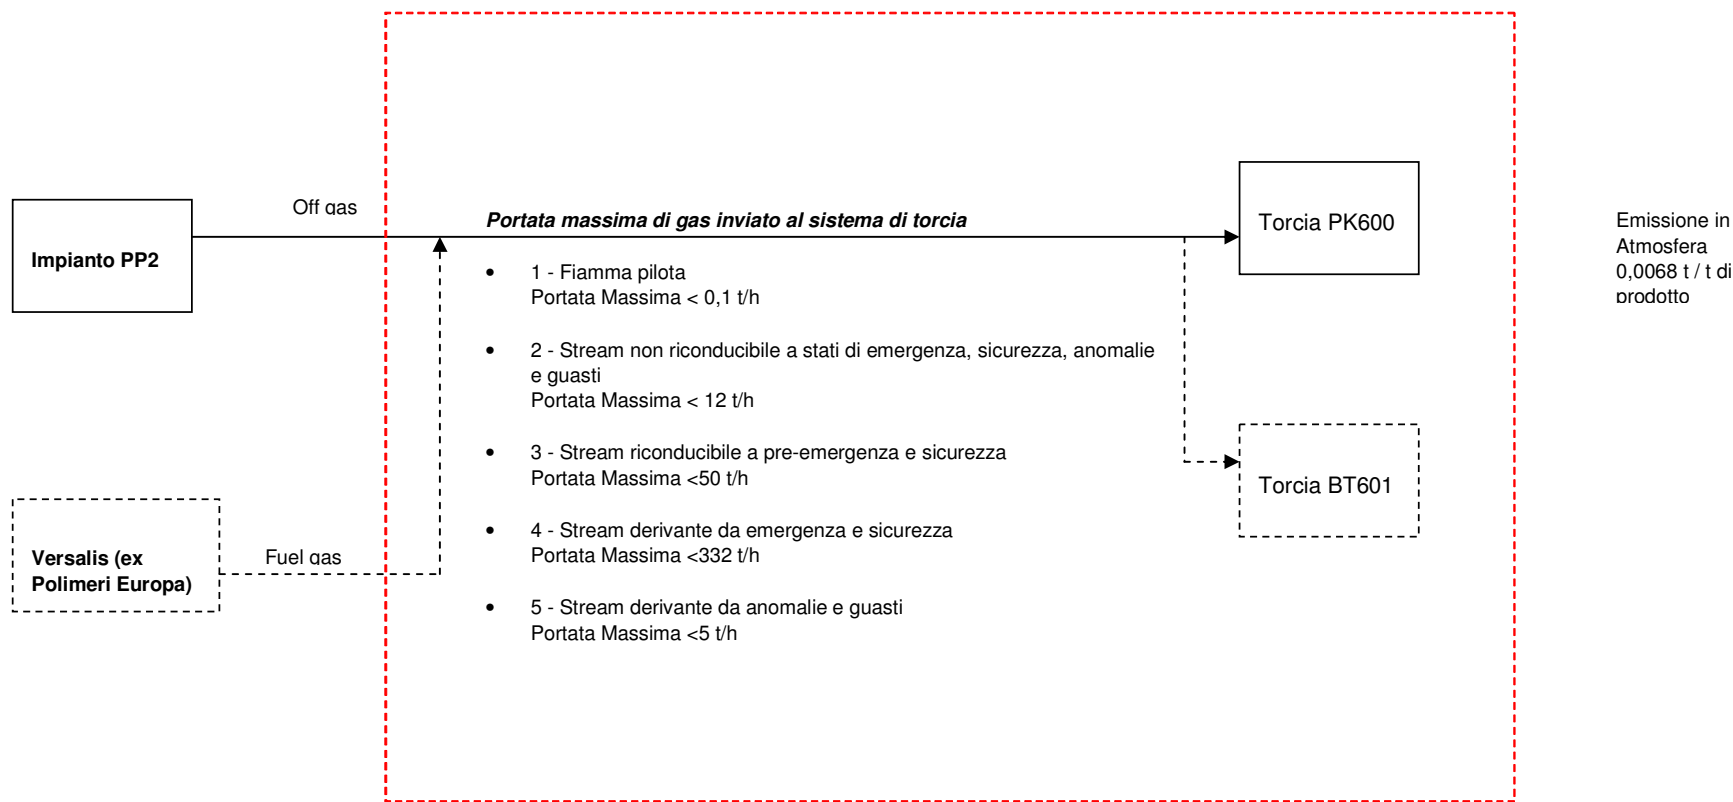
Impianto PP2

Off gas

Versalis (ex Polimeri Europa)

Fuel gas

Portata massima di gas inviato al sistema di torcia

- 1 - Fiamma pilota
Portata Massima < 0,1 t/h

- 2 - Stream non riconducibile a stati di emergenza, sicurezza, anomalie e guasti
Portata Massima < 12 t/h

- 3 - Stream riconducibile a pre-emergenza e sicurezza
Portata Massima <50 t/h

- 4 - Stream derivante da emergenza e sicurezza
Portata Massima <332 t/h

- 5 - Stream derivante da anomalie e guasti
Portata Massima <5 t/h

Torcia PK600

Torcia BT601

Emissione in Atmosfera
0,0068 t / t di prodotto